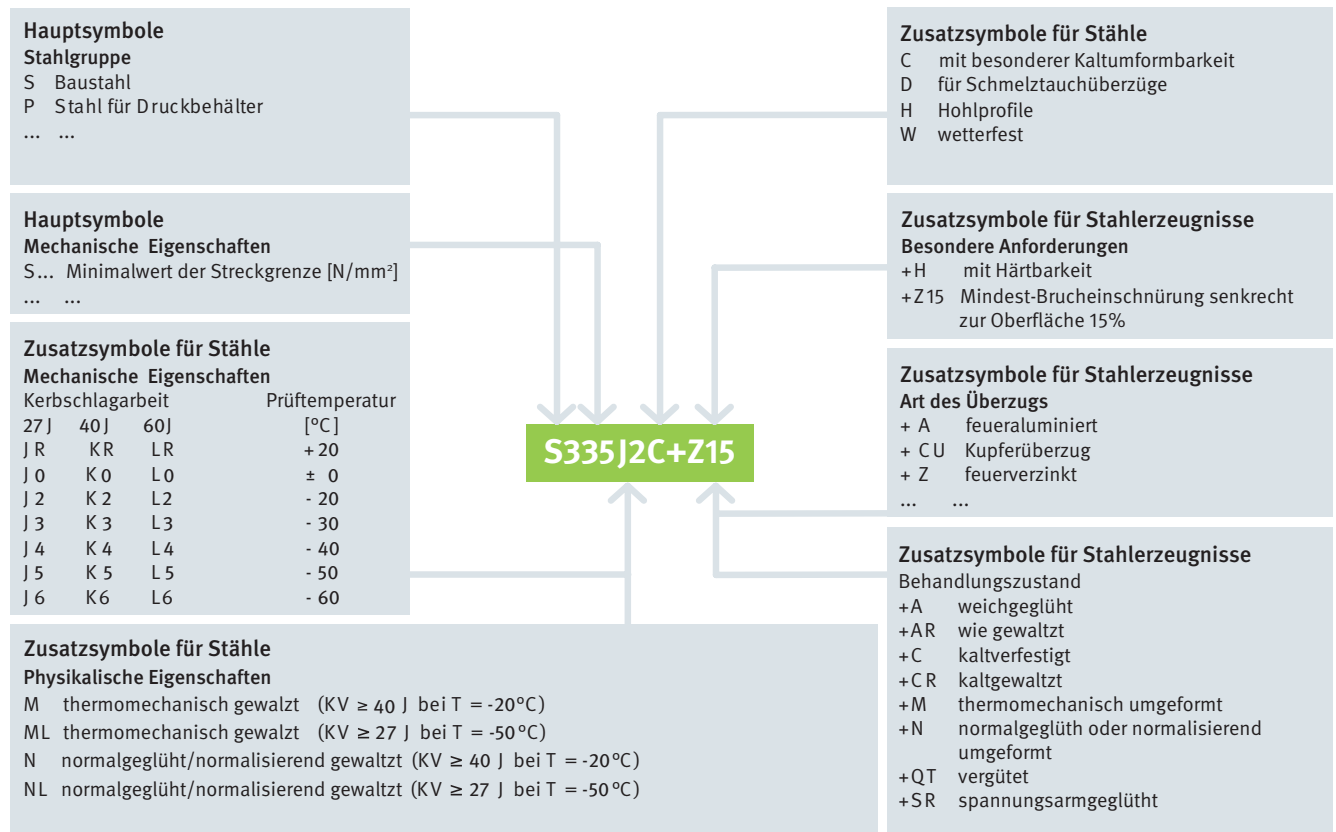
Hauptsymbole
Stahlgruppe
S Baustahl
P Stahl für Druckbehälter
... ...

Hauptsymbole
Mechanische Eigenschaften
S... Minimalwert der Streckgrenze [N/mm²]
... ...

Zusatzsymbole für Stähle
Mechanische Eigenschaften

| Kerbschlagarbeit | | | Prüftemperatur |
|---|---|---|---|
| 27 J | 40 J | 60J | [°C] |
| JR | KR | LR | + 20 |
| J 0 | K 0 | L 0 | ± 0 |
| J 2 | K 2 | L2 | - 20 |
| J 3 | K 3 | L3 | - 30 |
| J 4 | K 4 | L4 | - 40 |
| J 5 | K 5 | L 5 | - 50 |
| J 6 | K6 | L6 | - 60 |

Zusatzsymbole für Stähle
Physikalische Eigenschaften
M thermomechanisch gewalzt (KV ≥ 40 J bei T = -20°C)
ML thermomechanisch gewalzt (KV ≥ 27 J bei T = -50°C)
N normalgeglüht/normalisierend gewaltzt (KV ≥ 40 J bei T = -20°C)
NL normalgeglüht/normalisierend gewaltzt (KV ≥ 27 J bei T = -50°C)

S335J2C+Z15

Zusatzsymbole für Stähle
C mit besonderer Kaltumformbarkeit
D für Schmelztauchüberzüge
H Hohlprofile
W wetterfest

Zusatzsymbole für Stahlerzeugnisse
Besondere Anforderungen
+H mit Härtbarkeit
+Z15 Mindest-Brucheinschnürung senkrecht zur Oberfläche 15%

Zusatzsymbole für Stahlerzeugnisse
Art des Überzugs
+ A feueraluminiert
+ CU Kupferüberzug
+ Z feuerverzinkt
... ...

Zusatzsymbole für Stahlerzeugnisse
Behandlungszustand
+A weichgeglüht
+AR wie gewaltzt
+C kaltverfestigt
+CR kaltgewaltzt
+M thermomechanisch umgeformt
+N normalgeglüth oder normalisierend umgeformt
+QT vergütet
+SR spannungsarmgeglüht